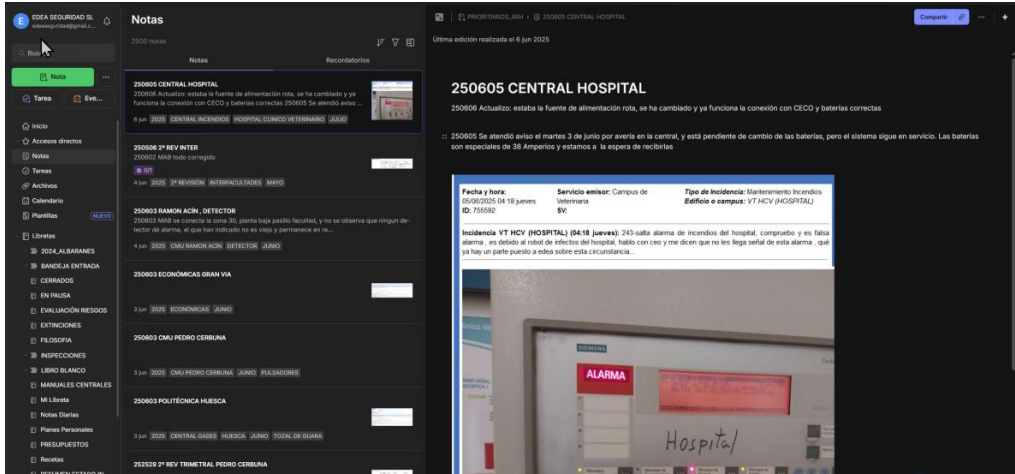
EDEA SEGURIDAD SL
edeaseguridad@gmail.c...

Bus

Nota
...
Tarea
Eve...

Inicio
Accesos directos
Notas
Tareas
Archivos
Calendario
Plantillas NUEVO

Libretas
2024_ALBARANES
BANDEJA ENTRADA
CERRADOS
EN PAUSA
EVALUACIÓN RIESGOS
EXTINCIONES
FILOSOFIA
INSPECCIONES
LIBRO BLANCO
MANUALES CENTRALES
Mi Libreta
Notas Diarias
Planes Personales
PRESUPUESTOS
Recetas

Notas
2500 notas
Notas
Recordatorios

250605 CENTRAL HOSPITAL
250606 Actualizo: estaba la fuente de alimentación rota, se ha cambiado y ya funciona la conexión con CECO y baterías correctas 250605 Se atendió aviso ...
6 jun 2025 CENTRAL INCENDIOS HOSPITAL CLINICO VETERINARIO JULIO

250506 2ª REV INTER
250602 MAB todo corregido
0/1
4 jun 2025 2ª REVISION INTERFACULTADES MAYO

250603 RAMON ACÍN , DETECTOR
250603 MAB se conecta la zona 30, planta baja pasillo facultad, y no se observa que ningun detector de alarma, el que han indicado no es viejo y permanece en re...
4 jun 2025 CMU RAMON ACIN DETECTOR JUNIO

250603 ECONÓMICAS GRAN VIA
3 jun 2025 ECONÓMICAS JUNIO

250603 CMU PEDRO CERBUNA
3 jun 2025 CMU PEDRO CERBUNA JUNIO PULSADORES

250603 POLITÉCNICA HUESCA
3 jun 2025 CENTRAL GASES HUESCA JUNIO TOZAL DE GUARA

252520 2ª REV TRIMETRAL PEDRO CERBUNA

PRIORITARIOS_48H › 250605 CENTRAL HOSPITAL
Compartir ...
Última edición realizada el 6 jun 2025

250605 CENTRAL HOSPITAL

250606 Actualizo: estaba la fuente de alimentación rota, se ha cambiado y ya funciona la conexión con CECO y baterías correctas

:: 250605 Se atendió aviso el martes 3 de junio por avería en la central, y está pendiente de cambio de las baterías, pero el sistema sigue en servicio. Las baterías son especiales de 38 Amperios y estamos a la espera de recibirlas

Fecha y hora: 05/06/2025 04:18 jueves
ID: 755592
Servicio emisor: Campus de Veterinaria
SV:
Tipo de Incidencia: Mantenimiento Incendios
Edificio o campus: VT HCV (HOSPITAL)

Incidencia VT HCV (HOSPITAL) (04:18 jueves): 243-salta alarma de incendios del hospital, compruebo y es falsa alarma , es debido al robot de infectos del hospital, hablo con ceo y me dicen que no les llega señal de esta alarma , qué ya hay un parte puesto a edea sobre esta circunstancia...

SIEMENS
ALARMA
Hospital